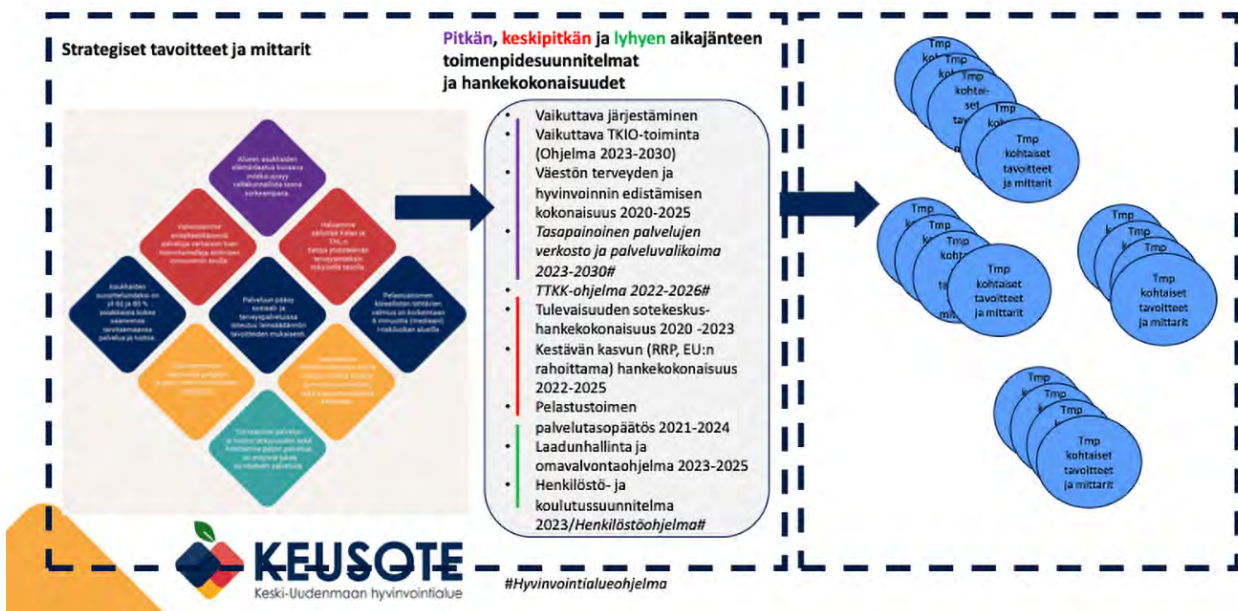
Strategiset tavoitteet ja mittarit

Alueen asukkaiden elämänlaatua kuvaava indeksi pysyy valtakunnallisesti toisena korkeimpana.

Vahvistamme ennaltaehkäiseviä palveluja varhaisen tuen toimintamallilla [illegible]

Haluamme säilyttää Kelan ja THL:n tietojen yhdistelemän terveyskeskusten mittaustuloksen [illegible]

Asukkaiden suoritetut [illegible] vähintään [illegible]

Palvelujen pääsy sosiaali- ja terveyspalveluissa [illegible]

Pelastustoimen kiireellisten tehtävien valmius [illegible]

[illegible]

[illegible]

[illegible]

Pitkän, keskipitkän ja lyhyen aikajänteen toimenpidesuunnitelmat ja hankekokonaisuudet

- Vaikuttava järjestäminen
- Vaikuttava TKIO-toiminta (Ohjelma 2023-2030)
- Väestön terveyden ja hyvinvoinnin edistämisen kokonaisuus 2020-2025
- Tasapainoinen palvelujen verkosto ja palveluvalikoima 2023-2030#
- TTKK-ohjelma 2022-2026#
- Tulevaisuuden sotekeskus-hankekokonaisuus 2020 -2023
- Kestävän kasvun (RRP, EU:n rahoittama) hankekokonaisuus 2022-2025
- Pelastustoimen palvelutasopäätös 2021-2024
- Laadunhallinta ja omavalvontaohjelma 2023-2025
- Henkilöstö- ja koulutussuunnitelma 2023/Henkilöstöohjelma#

Tmp kohtaiset tavoitteet ja mittarit

Tmp kohtaiset tavoitteet ja mittarit

Tmp kohtaiset tavoitteet ja mittarit

Tmp kohtaiset tavoitteet ja mittarit

KEUSOTE
Keski-Uudenmaan hyvinvointialue

#Hyvinvointialueohjelma